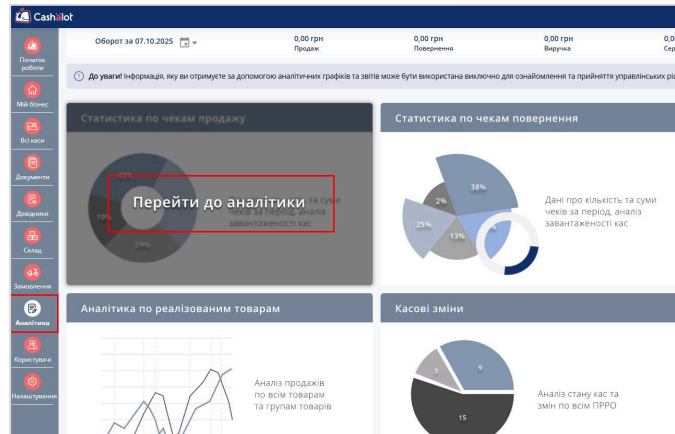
Cashalot

Початок роботи

Мій бізнес

Всі каси

Документи

Довідники

Склад

Замовлення

Аналітика

Користувачі

Налаштування

Оборот за 07.10.2025

0,00 грн
Продаж

0,00 грн
Повернення

0,00 грн
Виручка

0,00 грн
Сер

До уваги! Інформація, яку ви отримуєте за допомогою аналітичних графіків та звітів може бути використана виключно для ознайомлення та прийняття управлінських рі

Статистика по чекам продажу

15%

10%

29%

Перейти до аналітики

Дані про кількість та суми чеків за період, аналіз завантаженості кас

Статистика по чекам повернення

38%

2%

25%

13%

Дані про кількість та суми чеків за період, аналіз завантаженості кас

Аналітика по реалізованим товарам

Аналіз продажів по всім товарам та групам товарів

Касові зміни

3

9

15

Аналіз стану кас та змін по всім ПРРО